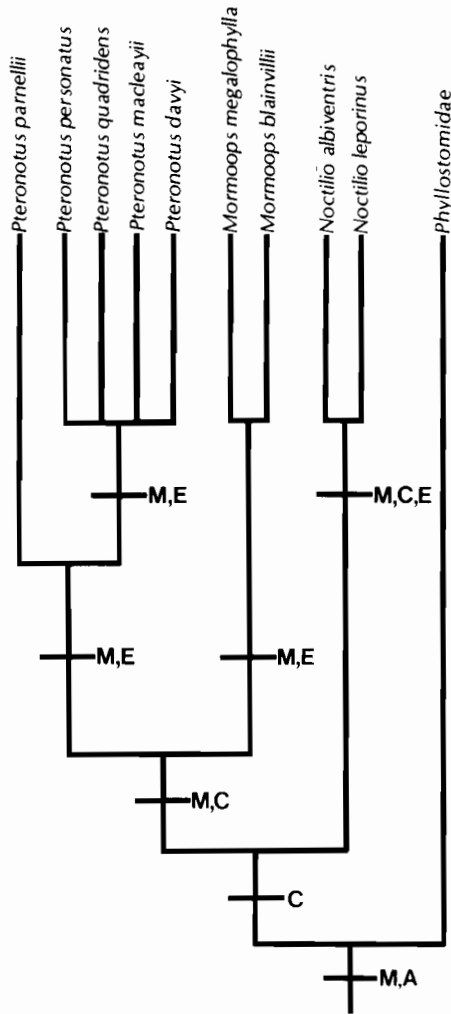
Pteronotus parnellii
Pteronotus personatus
Pteronotus quadridens
Pteronotus macleayii
Pteronotus davyi
Mormoops megalophylla
Mormoops blainvillii
Noctilio albiventris
Noctilio leporinus
Phyllostomidae

M,E
M,C,E
M,E
M,E
M,C
C
M,A